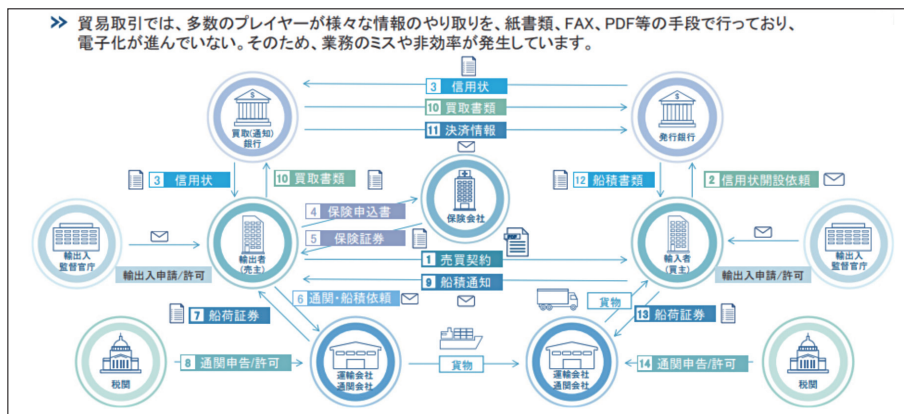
≫ 貿易取引では、多数のプレイヤーが様々な情報のやり取りを、紙書類、FAX、PDF等の手段で行っており、電子化が進んでいない。そのため、業務のミスや非効率が発生しています。

3 信用状
10 買取書類
11 決済情報

買取(通知)銀行

発行銀行

3 信用状

10 買取書類

12 船積書類

2 信用状開設依頼

輸出入監督官庁

4 保険申込書

5 保険証券

保険会社

輸出者(売主)

輸入者(買主)

輸出入監督官庁

輸出入申請/許可

1 売買契約

9 船積通知

輸出入申請/許可

6 通関・船積依頼

貨物

7 船荷証券

13 船荷証券

税関

8 通関申告/許可

運輸会社通関会社

貨物

運輸会社通関会社

14 通関申告/許可

税関